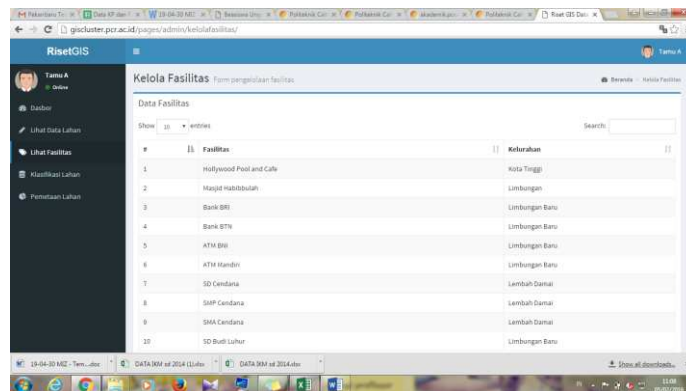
M Pekanbaru Tr × | Data KP dan × | 19-04-30 MIZ × | Beasiswa Univ × | Politeknik Cal × | Politeknik Cal × | akademik.pcr × | Politeknik Cal × | Riset GIS Data ×

giscluster.pcr.ac.id/pages/admin/kelolafasilitas/

RisetGIS

Tamu A

Tamu A
Online

Dasbor

Lihat Data Lahan

Lihat Fasilitas

Klasifikasi Lahan

Pemetaan Lahan

Kelola Fasilitas Form pengelolaan fasilitas

Beranda > Kelola Fasilitas

Data Fasilitas

Show 10 entries

Search:

| # | Fasilitas | Kelurahan |
|---|---|---|
| 1 | Hollywood Pool and Cafe | Kota Tinggi |
| 2 | Masjid Habibbulah | Limbungan |
| 3 | Bank BRI | Limbungan Baru |
| 4 | Bank BTN | Limbungan Baru |
| 5 | ATM BNI | Limbungan Baru |
| 6 | ATM Mandiri | Limbungan Baru |
| 7 | SD Cendana | Lembah Damai |
| 8 | SMP Cendana | Lembah Damai |
| 9 | SMA Cendana | Lembah Damai |
| 10 | SD Budi Luhur | Limbungan Baru |

19-04-30 MIZ - Tem....doc | DATA IKM sd 2014 (1).xlsx | DATA IKM sd 2014.xlsx

Show all downloads...

11:08
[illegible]